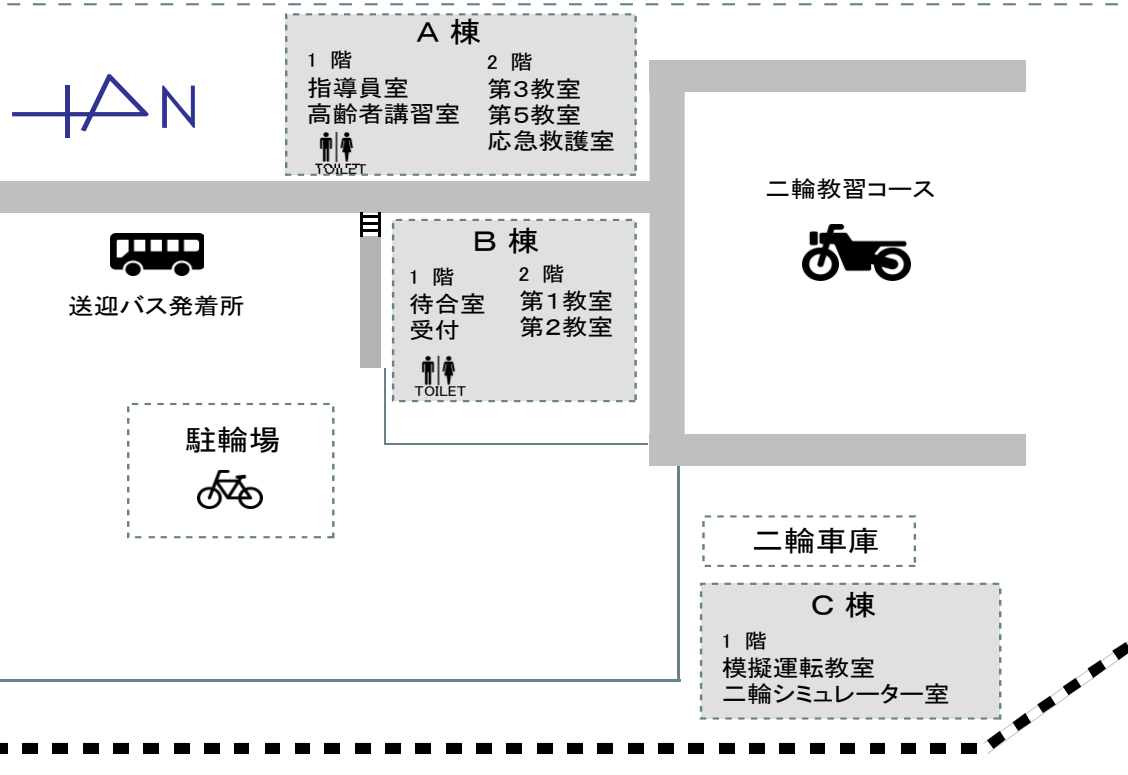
A 棟
1 階
指導員室
高齢者講習室
TOILET
2 階
第3教室
第5教室
応急救護室

N

二輪教習コース

送迎バス発着所

B 棟
1 階
待合室
受付
TOILET
2 階
第1教室
第2教室

駐輪場

二輪車庫

C 棟
1 階
模擬運転教室
二輪シミュレーター室